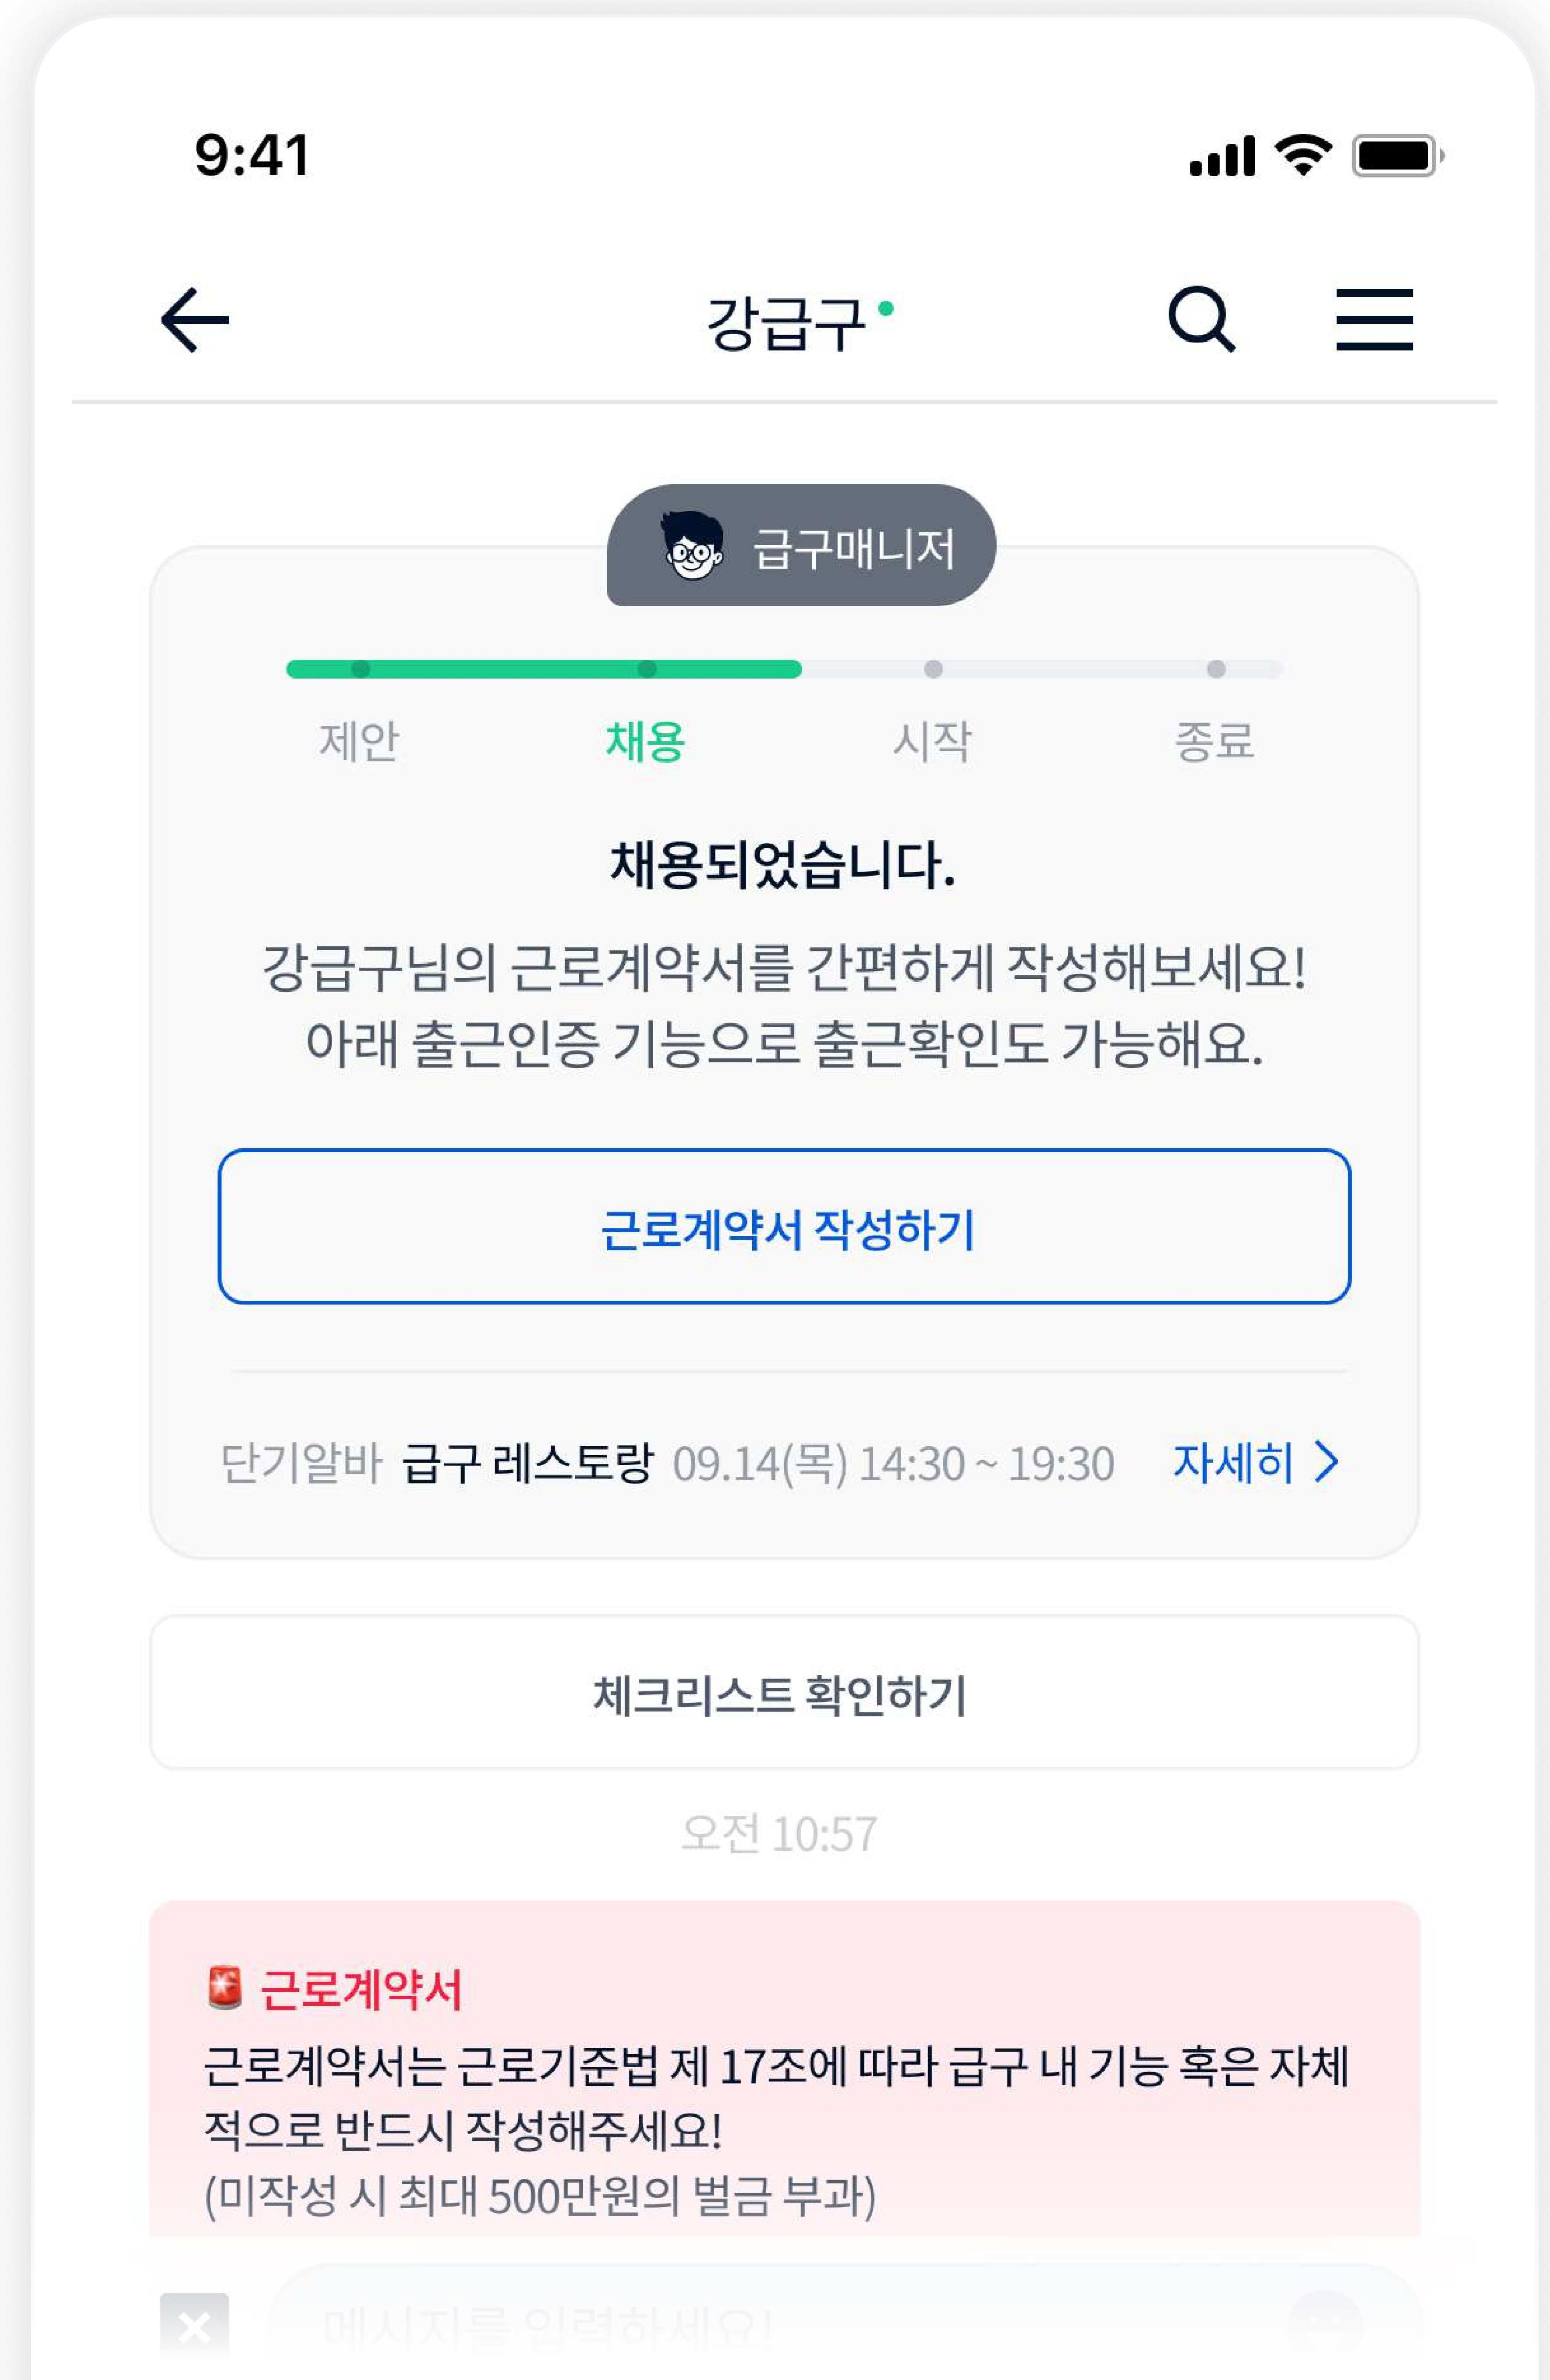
9:41

강급구

급구매니저

제안 채용 시작 종료

채용되었습니다.

강급구님의 근로계약서를 간편하게 작성해보세요!
아래 출근인증 기능으로 출근확인도 가능해요.

근로계약서 작성하기

단기알바 급구 레스토랑 09.14(목) 14:30 ~ 19:30 자세히 >

체크리스트 확인하기

오전 10:57

🚨 근로계약서

근로계약서는 근로기준법 제 17조에 따라 급구 내 기능 혹은 자체적으로 반드시 작성해주세요!
(미작성 시 최대 500만원의 벌금 부과)

메시지를 입력하세요!